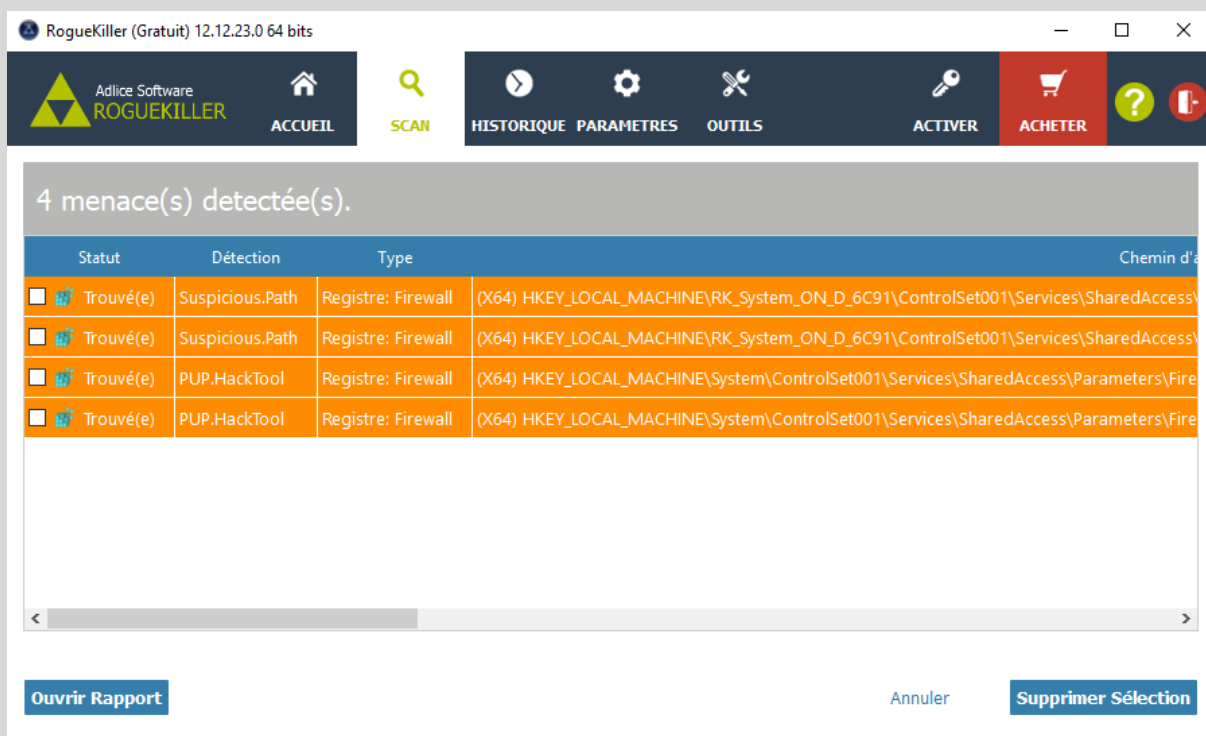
RogueKiller (Gratuit) 12.12.23.0 64 bits

Adlice Software
ROGUEKILLER

ACCUEIL SCAN HISTORIQUE PARAMETRES OUTILS ACTIVER ACHETER

4 menace(s) detectée(s).

| Statut | Détection | Type | Chemin d'a |
|---|---|---|---|
| Trouvé(e) | Suspicious.Path | Registre: Firewall | (X64) HKEY_LOCAL_MACHINE\RK_System_ON_D_6C91\ControlSet001\Services\SharedAccess\ |
| Trouvé(e) | Suspicious.Path | Registre: Firewall | (X64) HKEY_LOCAL_MACHINE\RK_System_ON_D_6C91\ControlSet001\Services\SharedAccess\ |
| Trouvé(e) | PUP.HackTool | Registre: Firewall | (X64) HKEY_LOCAL_MACHINE\System\ControlSet001\Services\SharedAccess\Parameters\Fire |
| Trouvé(e) | PUP.HackTool | Registre: Firewall | (X64) HKEY_LOCAL_MACHINE\System\ControlSet001\Services\SharedAccess\Parameters\Fire |

Ouvrir Rapport Annuler Supprimer Sélection